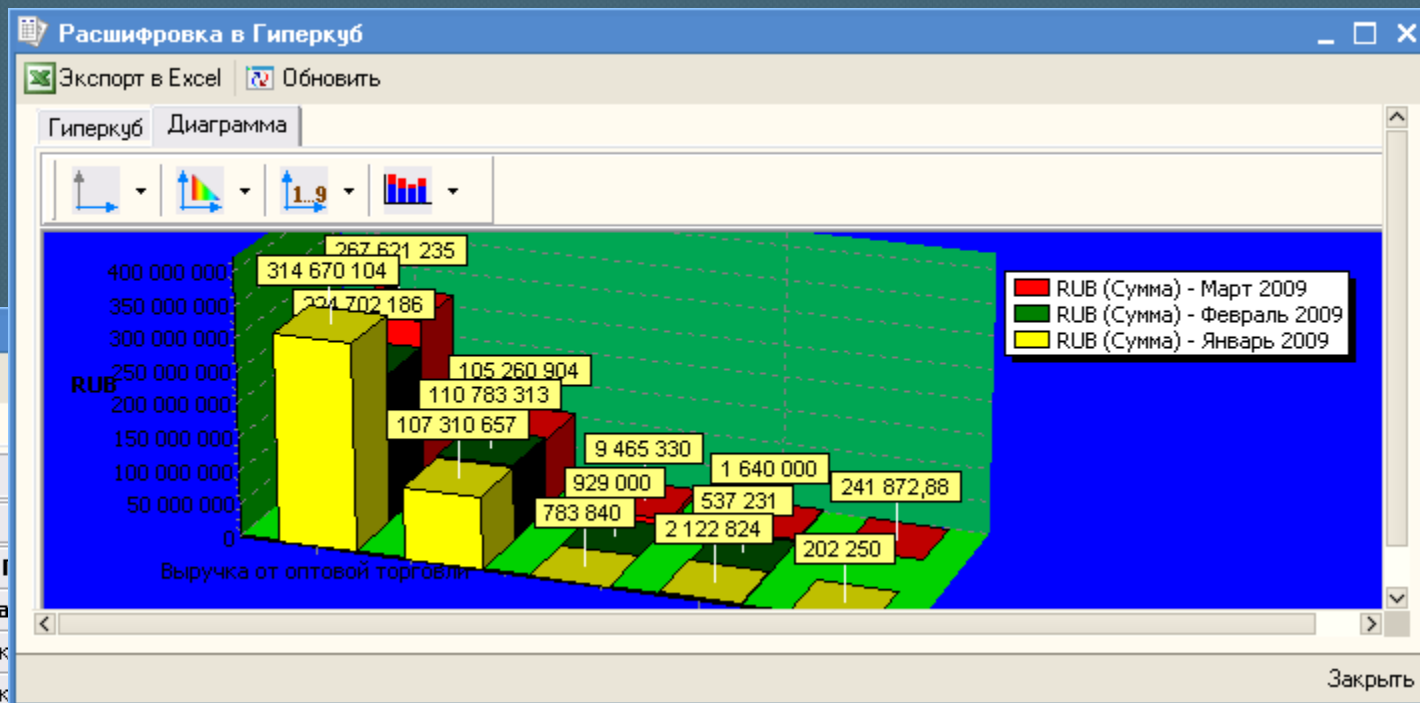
Расшифровка в Гиперкуб

Экспорт в Excel Обновить

Гиперкуб Диаграмма

1..9

400 000 000
350 000 000
300 000 000
250 000 000
200 000 000
150 000 000
100 000 000
50 000 000
0

RUB

267 621 235
314 670 104
224 702 186
105 260 904
110 783 313
107 310 657
9 465 330
929 000
783 840
1 640 000
537 231
2 122 824
241 872,88
202 250

Выручка от оптовой торговли

RUB (Сумма) - Март 2009
RUB (Сумма) - Февраль 2009
RUB (Сумма) - Январь 2009

Закрыть